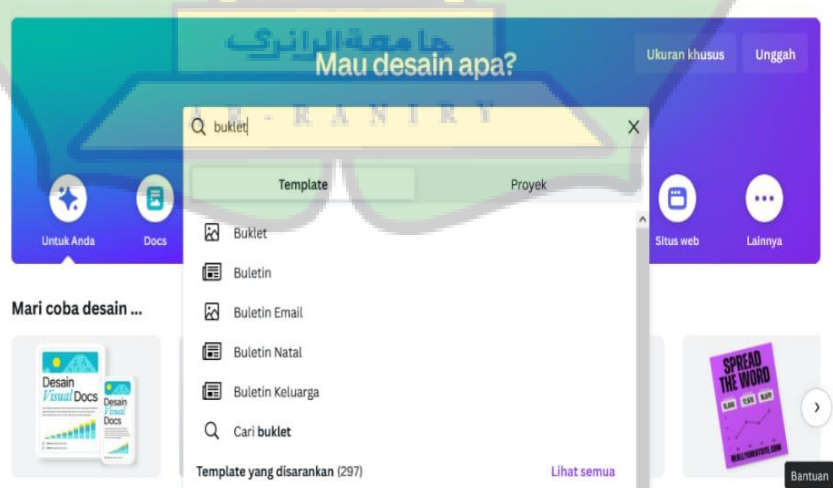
جامعة الرانري

A R - R A N I R Y

Ukuran khusus

Unggah

Mau desain apa?

buklet

Template

Proyek

Untuk Anda

Docs

Situs web

Lainnya

Buklet

Buletin

Buletin Email

Buletin Natal

Buletin Keluarga

Cari **buklet**

Template yang disarankan (297)

Lihat semua

Mari coba desain ...

Desain Visual Docs

Desain Visual Docs

SPREAD THE WORD

Bantuan